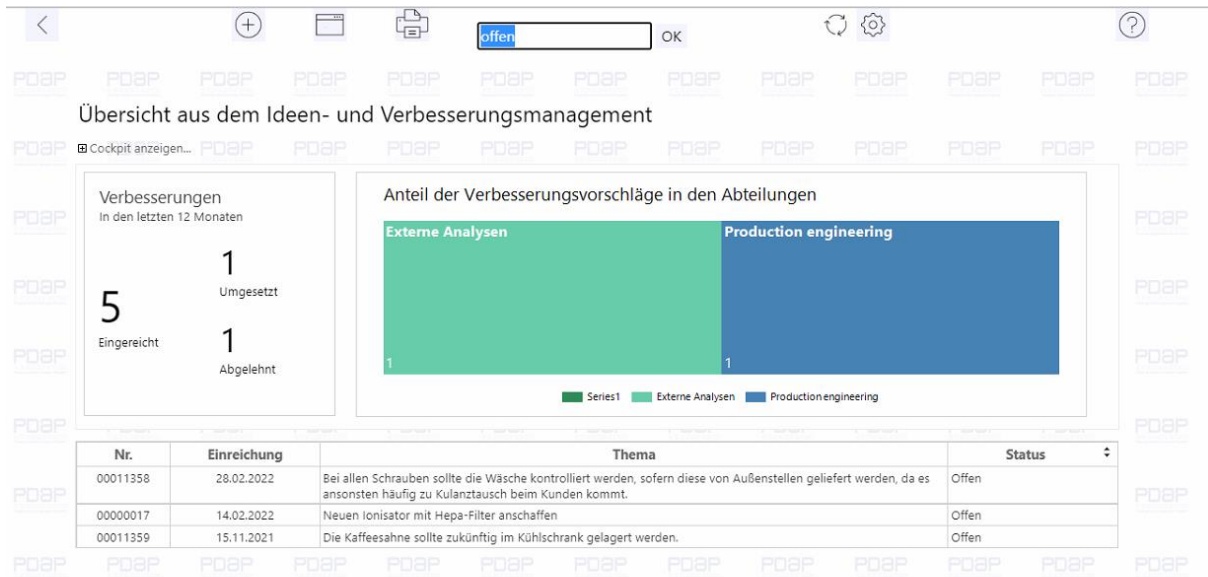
offen OK

PDAP PDAP PDAP PDAP PDAP PDAP PDAP PDAP PDAP PDAP PDAP PDAP PDAP

Übersicht aus dem Ideen- und Verbesserungsmanagement

⊞ Cockpit anzeigen...

Verbesserungen
In den letzten 12 Monaten

5
Eingereicht

1
Umgesetzt

1
Abgelehnt

Anteil der Verbesserungsvorschläge in den Abteilungen

Externe Analysen
1

Production engineering
1

Series1 Externe Analysen Production engineering

| Nr. | Einreichung | Thema | Status |
|---|---|---|---|
| 00011358 | 28.02.2022 | Bei allen Schrauben sollte die Wäsche kontrolliert werden, sofern diese von Außenstellen geliefert werden, da es ansonsten häufig zu Kulanztausch beim Kunden kommt. | Offen |
| 00000017 | 14.02.2022 | Neuen Ionisator mit Hepa-Filter anschaffen | Offen |
| 00011359 | 15.11.2021 | Die Kaffeesahne sollte zukünftig im Kühlschrank gelagert werden. | Offen |